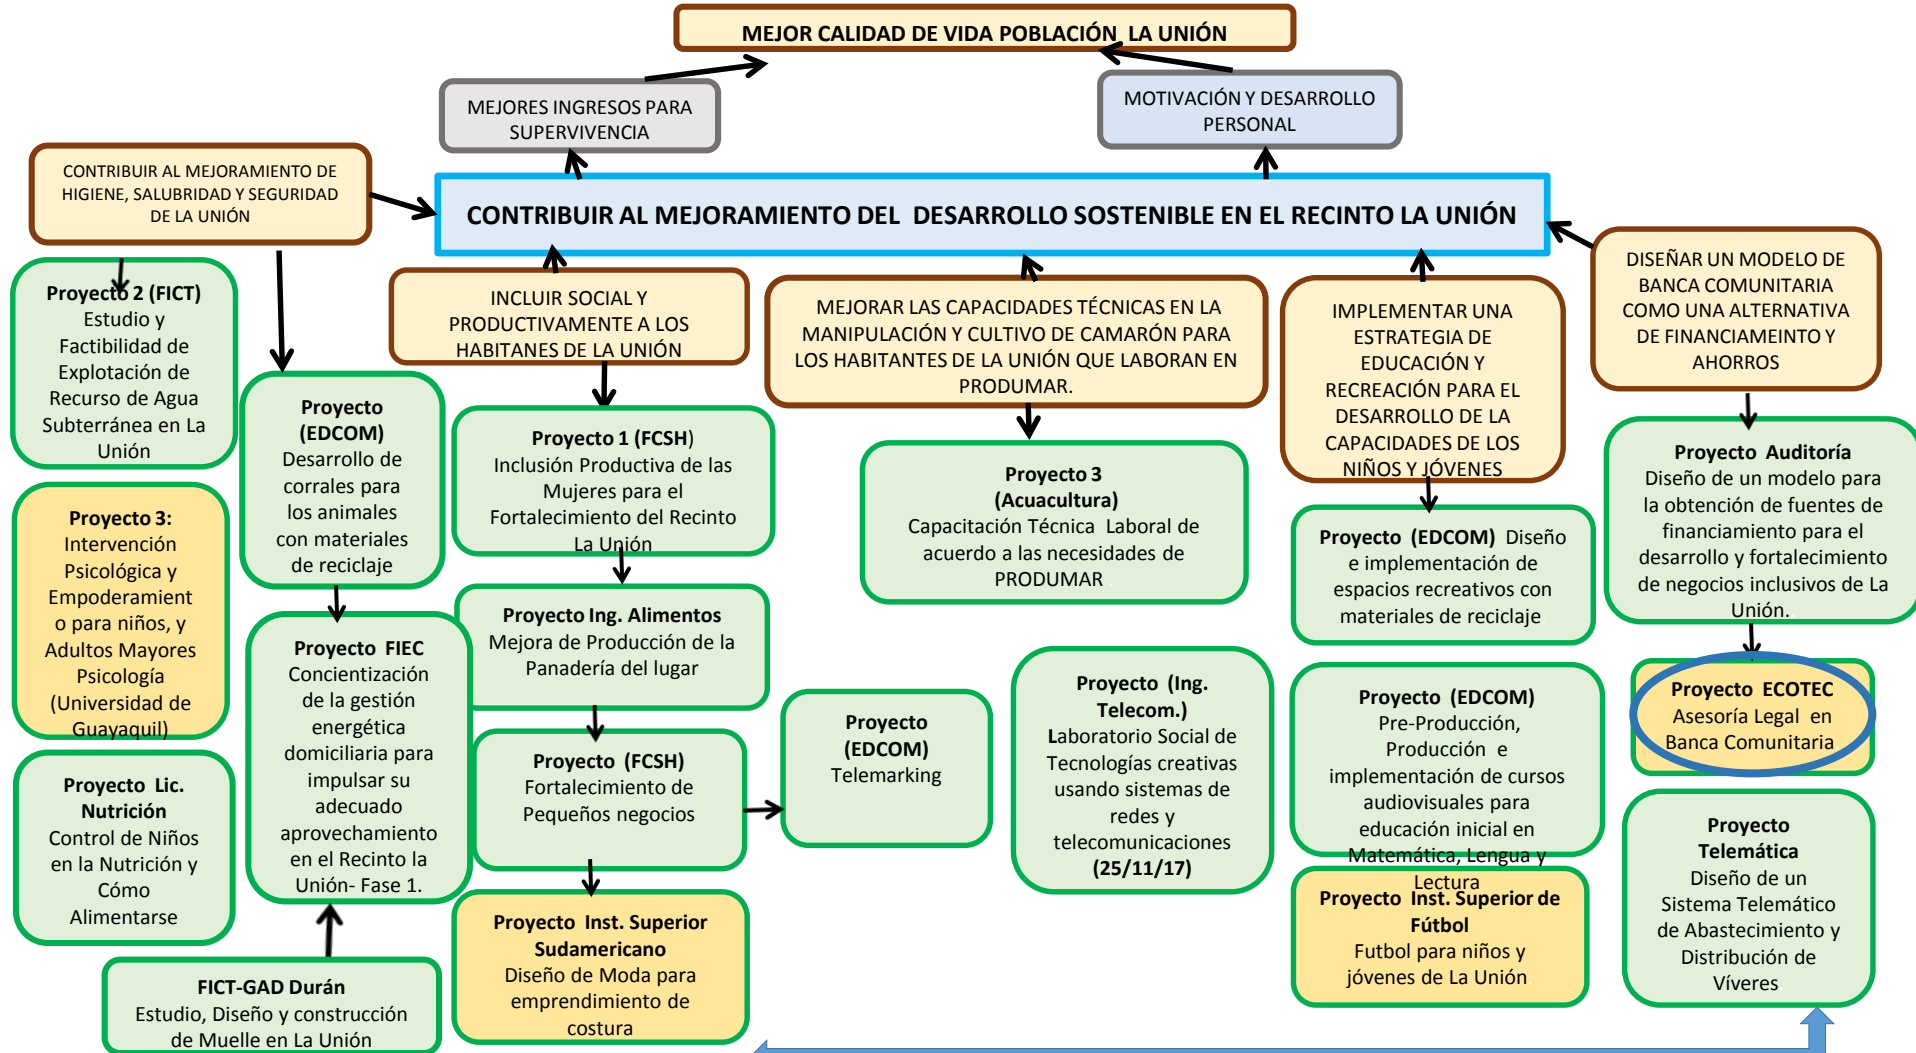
MEJOR CALIDAD DE VIDA POBLACIÓN LA UNIÓN

MEJORES INGRESOS PARA SUPERVIVENCIA

MOTIVACIÓN Y DESARROLLO PERSONAL

CONTRIBUIR AL MEJORAMIENTO DE HIGIENE, SALUBRIDAD Y SEGURIDAD DE LA UNIÓN

CONTRIBUIR AL MEJORAMIENTO DEL DESARROLLO SOSTENIBLE EN EL RECINTO LA UNIÓN

DISEÑAR UN MODELO DE BANCA COMUNITARIA COMO UNA ALTERNATIVA DE FINANCIAMEINTO Y AHORROS

INCLUIR SOCIAL Y PRODUCTIVAMENTE A LOS HABITANES DE LA UNIÓN

MEJORAR LAS CAPACIDADES TÉCNICAS EN LA MANIPULACIÓN Y CULTIVO DE CAMARÓN PARA LOS HABITANTES DE LA UNIÓN QUE LABORAN EN PRODUMAR.

IMPLEMENTAR UNA ESTRATEGIA DE EDUCACIÓN Y RECREACIÓN PARA EL DESARROLLO DE LA CAPACIDADES DE LOS NIÑOS Y JÓVENES

Proyecto 2 (FICT) Estudio y Factibilidad de Explotación de Recurso de Agua Subterránea en La Unión

Proyecto (EDCOM) Desarrollo de corrales para los animales con materiales de reciclaje

Proyecto 1 (FCSH) Inclusión Productiva de las Mujeres para el Fortalecimiento del Recinto La Unión

Proyecto 3 (Acuacultura) Capacitación Técnica Laboral de acuerdo a las necesidades de PRODUMAR

Proyecto (EDCOM) Diseño e implementación de espacios recreativos con materiales de reciclaje

Proyecto Auditoría Diseño de un modelo para la obtención de fuentes de financiamiento para el desarrollo y fortalecimiento de negocios inclusivos de La Unión.

Proyecto 3: Intervención Psicológica y Empoderamiento para niños, y Adultos Mayores Psicología (Universidad de Guayaquil)

Proyecto Ing. Alimentos Mejora de Producción de la Panadería del lugar

Proyecto FIEC Concientización de la gestión energética domiciliaria para impulsar su adecuado aprovechamiento en el Recinto la Unión- Fase 1.

Proyecto (FCSH) Fortalecimiento de Pequeños negocios

Proyecto (EDCOM) Telemarking

Proyecto (Ing. Telecom.) Laboratorio Social de Tecnologías creativas usando sistemas de redes y telecomunicaciones (25/11/17)

Proyecto (EDCOM) Pre-Producción, Producción e implementación de cursos audiovisuales para educación inicial en Matemática, Lengua y Lectura

Proyecto ECOTEC Asesoría Legal en Banca Comunitaria

Proyecto Lic. Nutrición Control de Niños en la Nutrición y Cómo Alimentarse

Proyecto Telemática Diseño de un Sistema Telemático de Abastecimiento y Distribución de Víveres

FICT-GAD Durán Estudio, Diseño y construcción de Muelle en La Unión

Proyecto Inst. Superior Sudamericano Diseño de Moda para emprendimiento de costura

Proyecto Inst. Superior de Fútbol Futbol para niños y jóvenes de La Unión